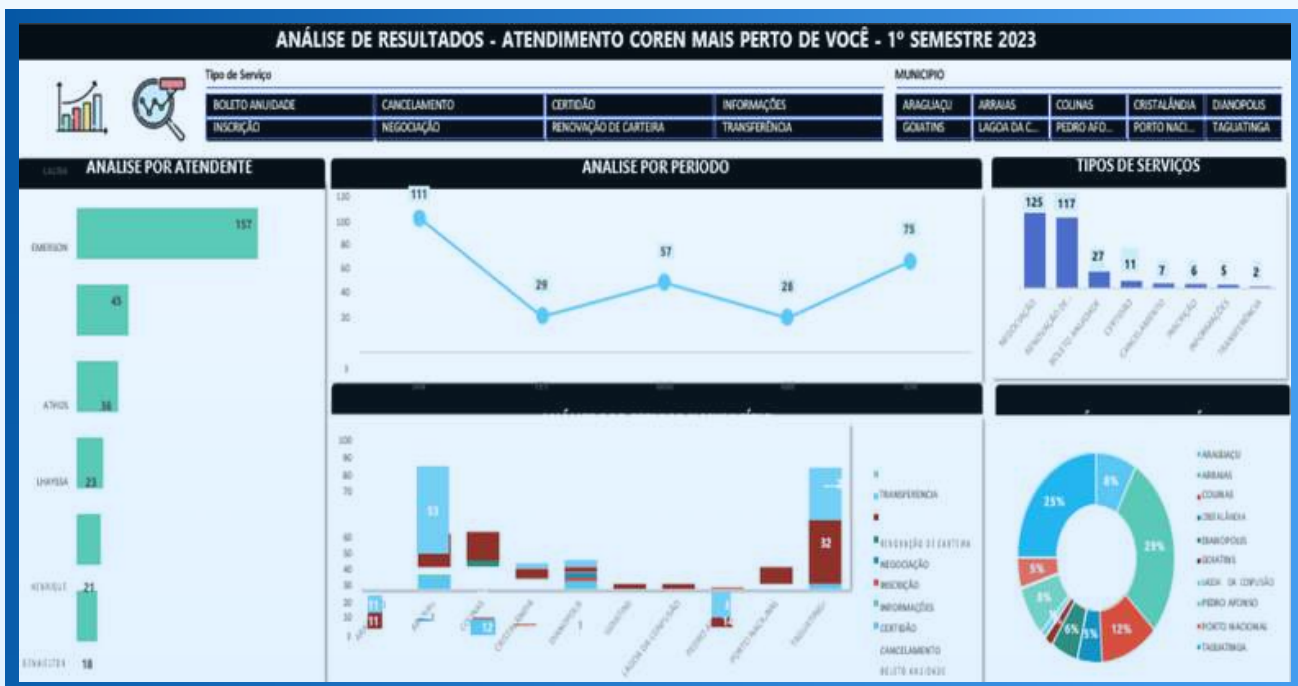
ANÁLISE DE RESULTADOS - ATENDIMENTO COREN MAIS PERTO DE VOCÊ - 1º SEMESTRE 2023

Tipo de Serviço

| BOLETO ANUIDADE | CANCELAMENTO | CERTIDÃO | INFORMAÇÕES |
|---|---|---|---|
| INSCRIÇÃO | NEGOCIAÇÃO | RENOVAÇÃO DE CARTEIRA | TRANSFERÊNCIA |

MUNICIPIO

| ARAGUAÇU | ARRAIAS | COLINAS | CRISTALÂNDIA | DIANOPOLIS |
|---|---|---|---|---|
| GOIATINS | LAGOA DA C... | PEDRO AFO... | PORTO NACI... | TAGUATINGA |

ANALISE POR ATENDENTE

EMERSON 157
45
ATHOS 36
LHAYSSA 23
HENRIQUE 21
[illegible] 18

ANALISE POR PERIODO

120
100
80
60
40
20
111
29
57
28
75

TIPOS DE SERVIÇOS

125 117 27 11 7 6 5 2
NEGOCIAÇÃO
RENOVAÇÃO DE...
BOLETO ANUIDADE
CERTIDÃO
CANCELAMENTO
INSCRIÇÃO
INFORMAÇÕES
TRANSFERÊNCIA

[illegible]

100
90
80
70
60
50
40
30
20
10
53
32
11
11
12
COLINAS
CRISTALÂNDIA
DIANOPOLIS
GOIATINS
LAGOA DA CONFUSÃO
PEDRO AFONSO
PORTO NACIONAL
TAGUATINGA

TRANSFERENCIA
RENOVAÇÃO DE CARTEIRA
NEGOCIAÇÃO
INSCRIÇÃO
INFORMAÇÕES
CERTIDÃO
CANCELAMENTO
BOLETO ANUIDADE

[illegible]

8%
29%
12%
5%
6%
8%
5%
25%

ARAGUAÇU
ARRAIAS
COLINAS
CRISTALÂNDIA
DIANOPOLIS
GOIATINS
LAGOA DA CONFUSÃO
PEDRO AFONSO
PORTO NACIONAL
TAGUATINGA